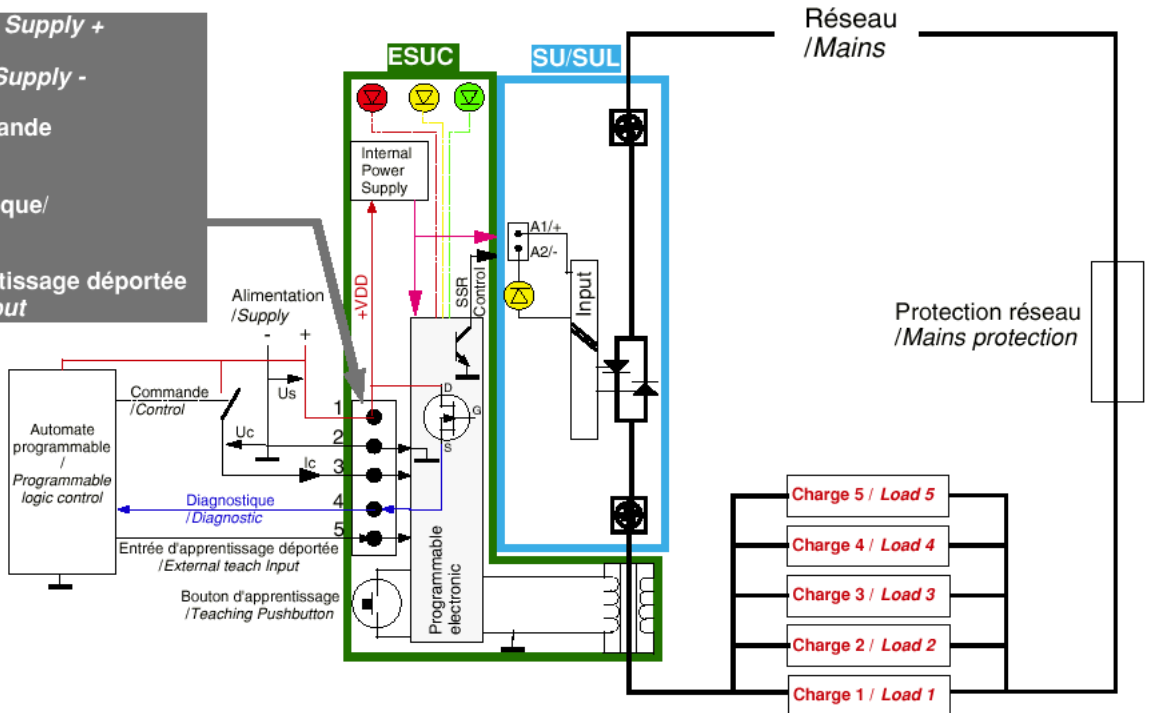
Supply +
Supply -
ande
que/
tissage déportée
out

ESUC
SU/SUL

Réseau
/Mains

Internal Power Supply
+VDD
SSR Control
A1/+
A2/-
Input

Alimentation
/Supply
- +
Us
Commande
/Control
Uc
Ic
1
2
3
4
5
D
G
S

Automate programmable / Programmable logic control

Diagnostique
/Diagnostic

Entrée d'apprentissage déportée
/External teach Input

Bouton d'apprentissage
/Teaching Pushbutton

Programmable electronic

Protection réseau
/Mains protection

Charge 5 / Load 5
Charge 4 / Load 4
Charge 3 / Load 3
Charge 2 / Load 2
Charge 1 / Load 1